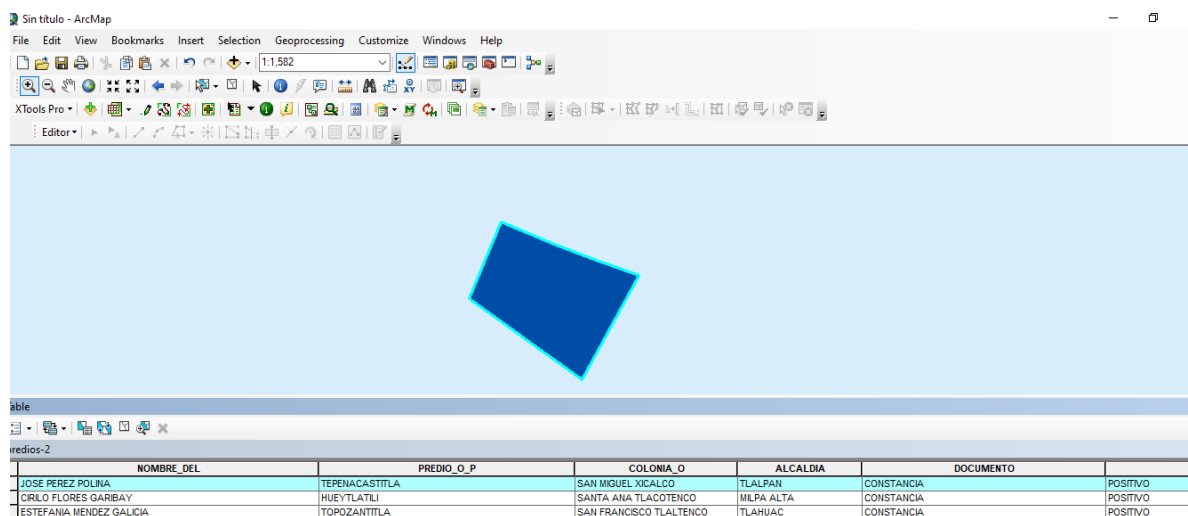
Sin título - ArcMap

File Edit View Bookmarks Insert Selection Geoprocessing Customize Windows Help

1:1,582

XTools Pro

Editor

able

redios-2

| NOMBRE_DEL | PREDIO_O_P | COLONIA_O | ALCALDIA | DOCUMENTO | |
|---|---|---|---|---|---|
| JOSE PEREZ POLINA | TEPENACASTITLA | SAN MIGUEL XICALCO | TLALPAN | CONSTANCIA | POSITIVO |
| CIRILO FLORES GARIBAY | HUEYTLATILI | SANTA ANA TLACOTENCO | MILPA ALTA | CONSTANCIA | POSITIVO |
| ESTEFANIA MENDEZ GALICIA | TOPOZANTITLA | SAN FRANCISCO TLALTENCO | TLAHUAC | CONSTANCIA | POSITIVO |